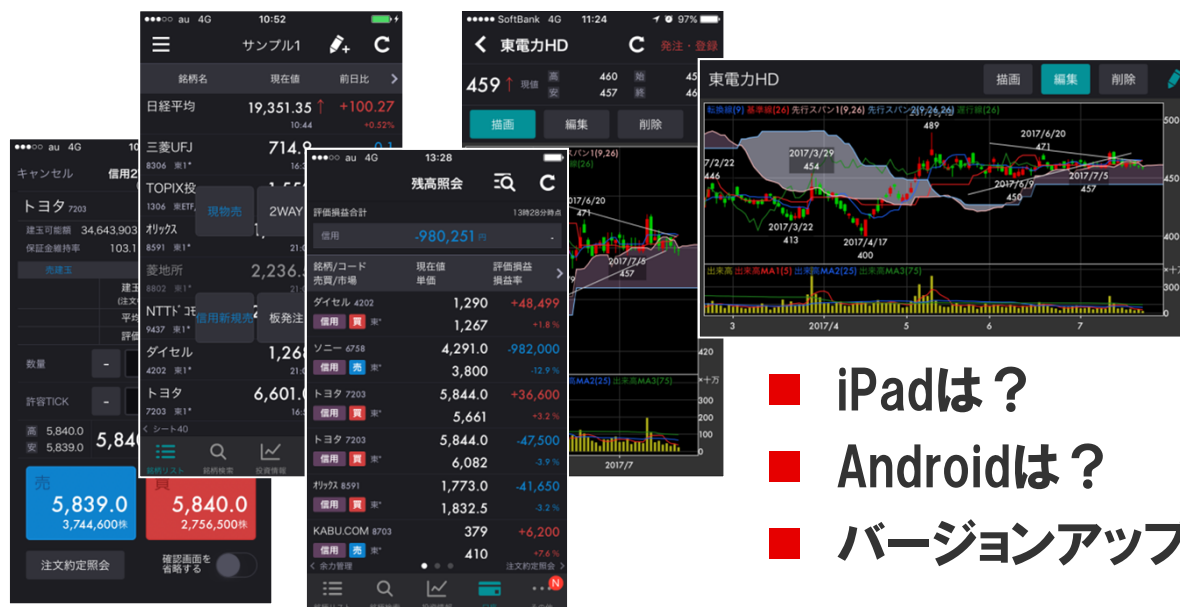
●●●○○ au 4G
キャンセル
信用2
トヨタ 7203
建玉可能額 34,643,903
保証金維持率 103.1
売建玉
建玉
平均
評価
数量
-
許容TICK
-
高 5,840.0
安 5,839.0
5,84
売
5,839.0
3,744,600株
買
5,840.0
2,756,500株
注文約定照会
確認画面を省略する

●●●○○ au 4G 10:52
サンプル1
銘柄名 現在値 前日比
日経平均 19,351.35 ↑ +100.27
10:44 +0.52%
三菱UFJ 714.9
8306 東1*
TOPIX投
1306 東ETF
オリックス
8591 東1*
菱地所 2,236.3
8802 東1*
NTTドコモ
9437 東1*
ダイセル 1,26
4202 東1*
トヨタ 6,601.
7203 東1*
現物売
2WAY
信用新規売
板発注
シート40
銘柄リスト 銘柄検索 投資情報

●●●○○ au 4G 13:28
残高照会
評価損益合計 13時28分時点
信用 -980,251 円
銘柄/コード 売買/市場
現在値 単価
評価損益 損益率
ダイセル 4202
信用 買 東*
1,290 +48,499
1,267 +1.8%
ソニー 6758
信用 売 東*
4,291.0 -982,000
3,800 -12.9%
トヨタ 7203
信用 買 東*
5,844.0 +36,600
5,661 +3.2%
トヨタ 7203
信用 買 東*
5,844.0 -47,500
6,082 -3.9%
オリックス 8591
信用 買 東*
1,773.0 -41,650
1,832.5 -3.2%
KABU.COM 8703
信用 売 東*
379 +6,200
410 +7.6%
余力管理
注文約定照会
N

●●●●● SoftBank 4G 11:24 97%
東電力HD
発注・登録
459 ↑ 現値
高 460 始 45
安 457 終 45
描画 編集 削除
2017/6/20
471
2017/7/5
457
MA2(25) 出来高MA3(75)
420
×十万
2017/7

東電力HD
描画 編集 削除
転換線(9) 基準線(26) 先行スパン1(9,26) 先行スパン2(9,26,26) 遅行線(26)
489
2017/6/20
471
2017/3/29
454
7/2/22
446
2017/5/9
450
2017/7/5
457
2017/3/22
413
2017/4/17
400
出来高 出来高MA1(5) 出来高MA2(25) 出来高MA3(75)
500
450
400
×十万
300
200
100
3 2017/4 5 6 7

iPadは？
Androidは？
バージョンアップ